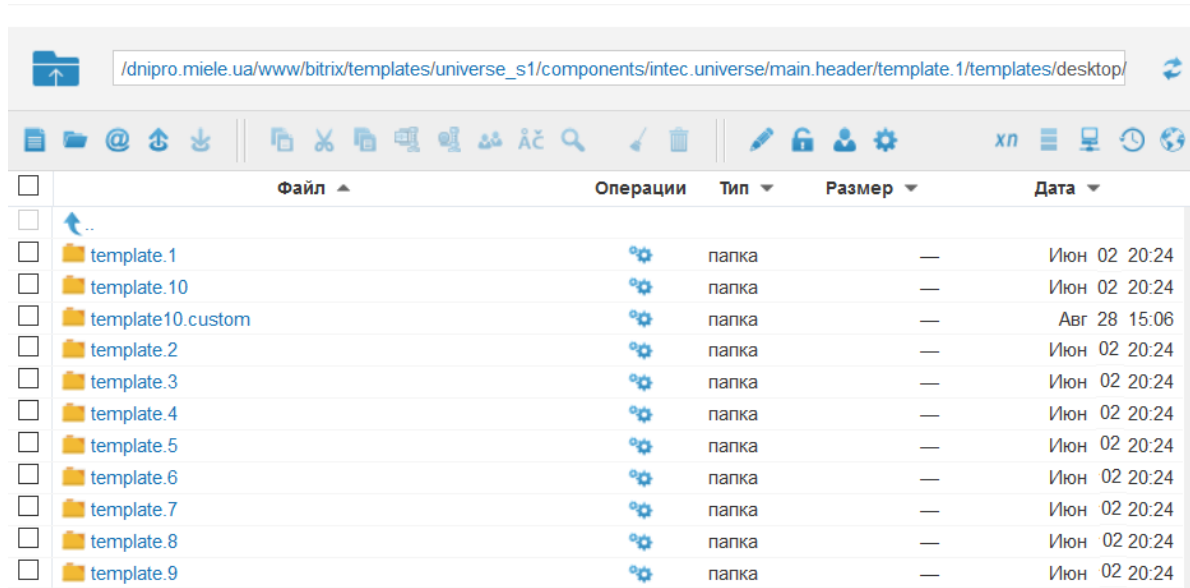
/dnipro.miele.ua/www/bitrix/templates/universe_s1/components/intec.universe/main.header/template.1/templates/desktop/

ÅČ

xn

| Файл | Операции | Тип | Размер | Дата |
|---|---|---|---|---|
| .. | | | | |
| template.1 | | папка | — | Июн 02 20:24 |
| template.10 | | папка | — | Июн 02 20:24 |
| template10.custom | | папка | — | Авг 28 15:06 |
| template.2 | | папка | — | Июн 02 20:24 |
| template.3 | | папка | — | Июн 02 20:24 |
| template.4 | | папка | — | Июн 02 20:24 |
| template.5 | | папка | — | Июн 02 20:24 |
| template.6 | | папка | — | Июн 02 20:24 |
| template.7 | | папка | — | Июн 02 20:24 |
| template.8 | | папка | — | Июн 02 20:24 |
| template.9 | | папка | — | Июн 02 20:24 |